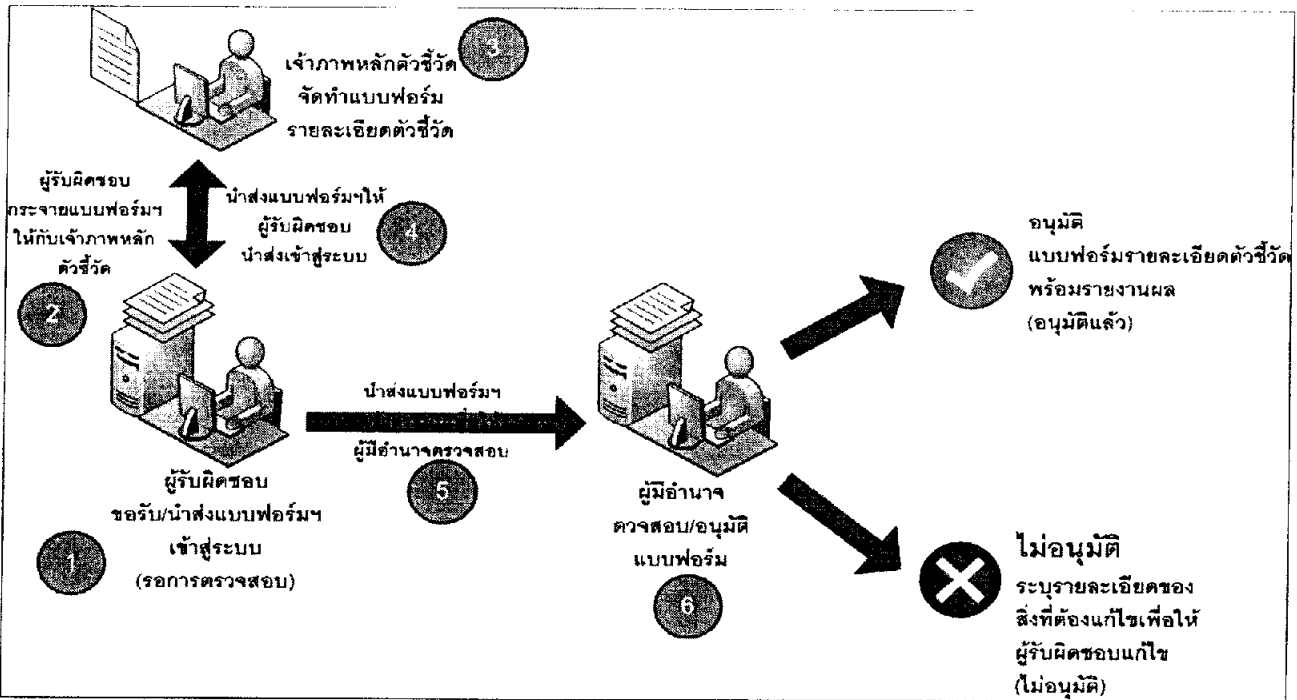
เจ้าภาพหลักตัวชี้วัด จัดทำแบบฟอร์ม รายละเอียดตัวชี้วัด

3

ผู้รับผิดชอบ กระจายแบบฟอร์มฯ ให้กับเจ้าภาพหลัก ตัวชี้วัด

2

นำส่งแบบฟอร์มฯให้ ผู้รับผิดชอบ นำส่งเข้าสู่ระบบ

4

อนุมัติ แบบฟอร์มรายละเอียดตัวชี้วัด พร้อมรายงานผล (อนุมัติแล้ว)

นำส่งแบบฟอร์มฯ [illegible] ผู้มีอำนาจตรวจสอบ

5

ผู้รับผิดชอบ ขอรับ/นำส่งแบบฟอร์มฯ เข้าสู่ระบบ (รอการตรวจสอบ)

1

ผู้มีอำนาจ ตวจสอบ/อนุมัติ แบบฟอร์ม

6

ไม่อนุมัติ ระบุรายละเอียดของ สิ่งที่ต้องแก้ไขเพื่อให้ ผู้รับผิดชอบแก้ไข (ไม่อนุมัติ)